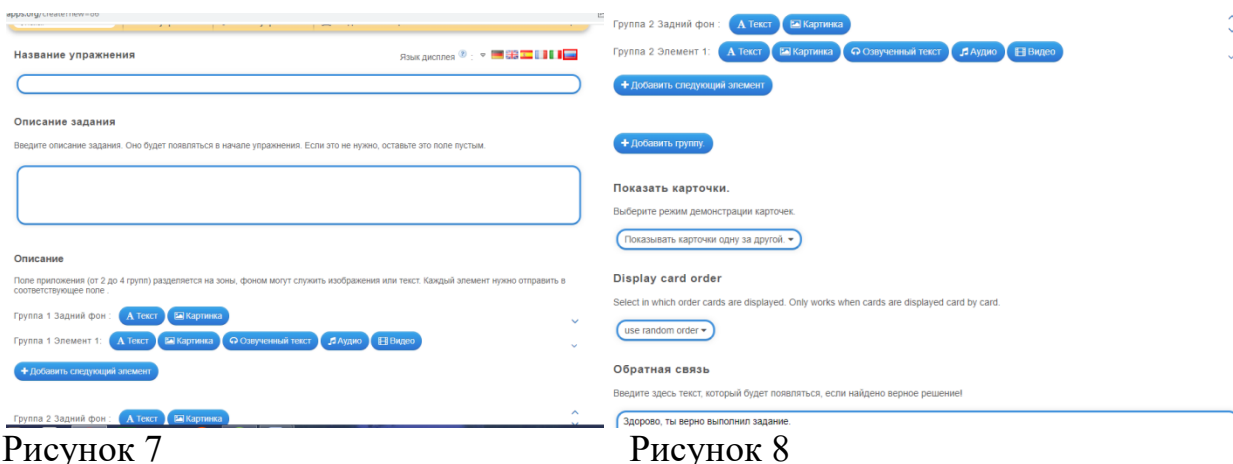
apps.org/create/new=de

Название упражнения

Язык дисплея ? :

Описание задания

Введите описание задания. Оно будет появляться в начале упражнения. Если это не нужно, оставьте это поле пустым.

Описание

Поле приложения (от 2 до 4 групп) разделяется на зоны, фоном могут служить изображения или текст. Каждый элемент нужно отправить в соответствующее поле .

Группа 1 Задний фон : A Текст Картинка

Группа 1 Элемент 1: A Текст Картинка Озвученный текст Аудио Видео

+ Добавить следующий элемент

Группа 2 Задний фон : A Текст Картинка

Рисунок 7

Группа 2 Задний фон : A Текст Картинка

Группа 2 Элемент 1: A Текст Картинка Озвученный текст Аудио Видео

+ Добавить следующий элемент

+ Добавить группу.

Показать карточки.

Выберите режим демонстрации карточек.

Показывать карточки одну за другой.

Display card order

Select in which order cards are displayed. Only works when cards are displayed card by card.

use random order

Обратная связь

Введите здесь текст, который будет появляться, если найдено верное решение!

Здорово, ты верно выполнил задание.

Рисунок 8